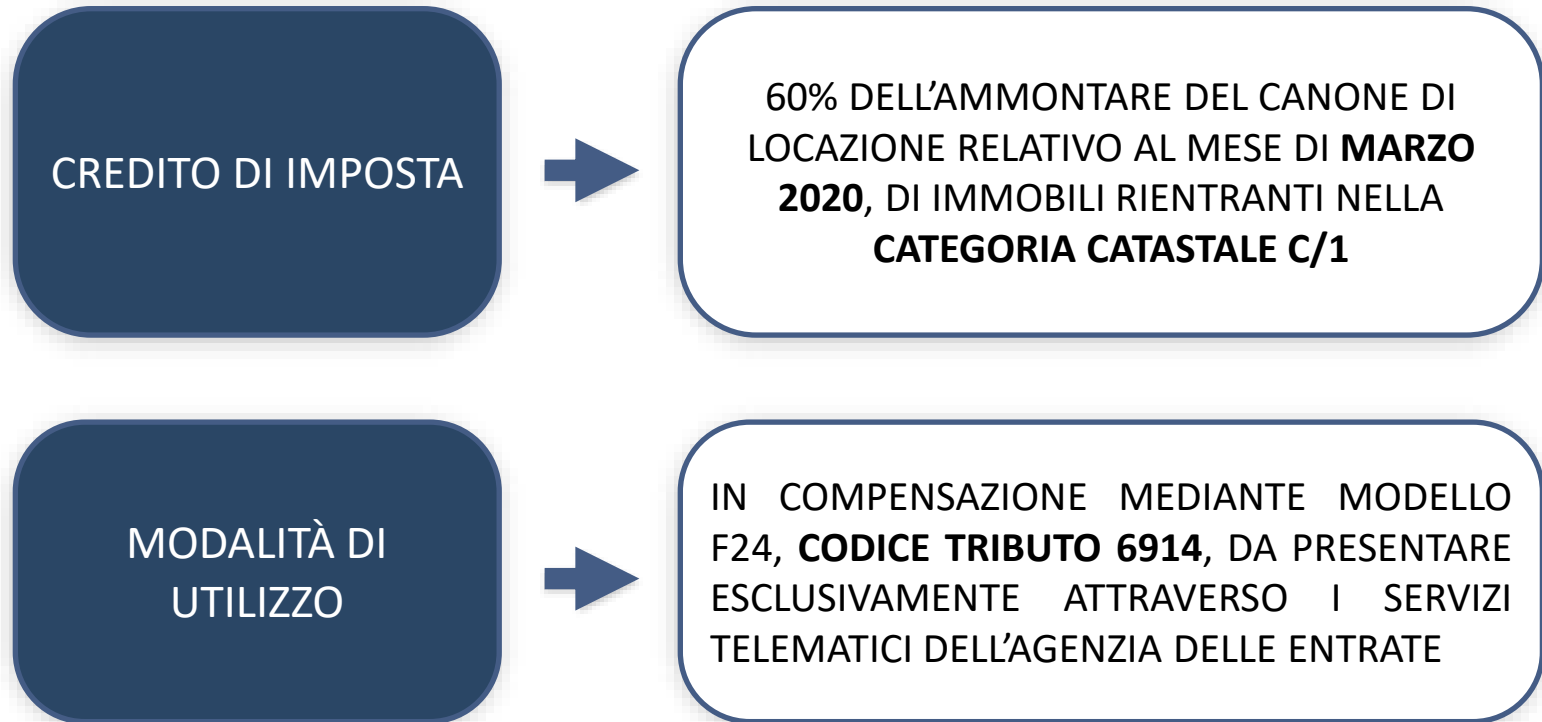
CREDITO DI IMPOSTA

60% DELL’AMMONTARE DEL CANONE DI LOCAZIONE RELATIVO AL MESE DI **MARZO 2020**, DI IMMOBILI RIENTRANTI NELLA **CATEGORIA CATASTALE C/1**

MODALITÀ DI UTILIZZO

IN COMPENSAZIONE MEDIANTE MODELLO F24, **CODICE TRIBUTO 6914**, DA PRESENTARE ESCLUSIVAMENTE ATTRAVERSO I SERVIZI TELEMATICI DELL’AGENZIA DELLE ENTRATE